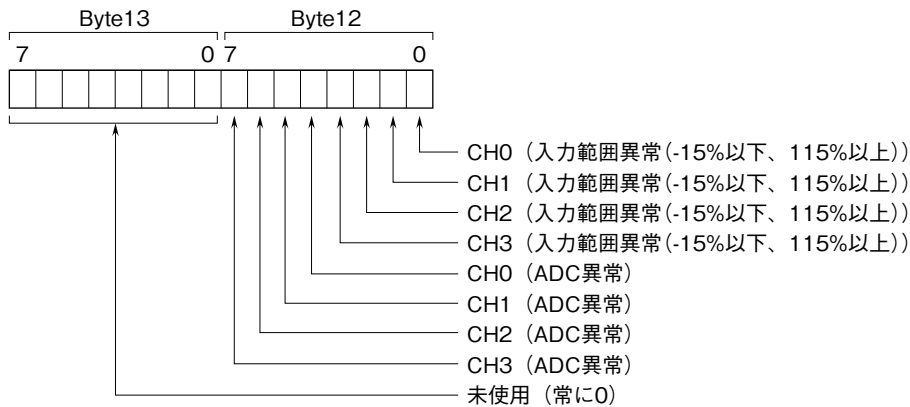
Byte13

Byte12

7

0

7

0

CH0（入力範囲異常(-15%以下、115%以上)）
CH1（入力範囲異常(-15%以下、115%以上)）
CH2（入力範囲異常(-15%以下、115%以上)）
CH3（入力範囲異常(-15%以下、115%以上)）
CH0（ADC異常）
CH1（ADC異常）
CH2（ADC異常）
CH3（ADC異常）
未使用（常に0）